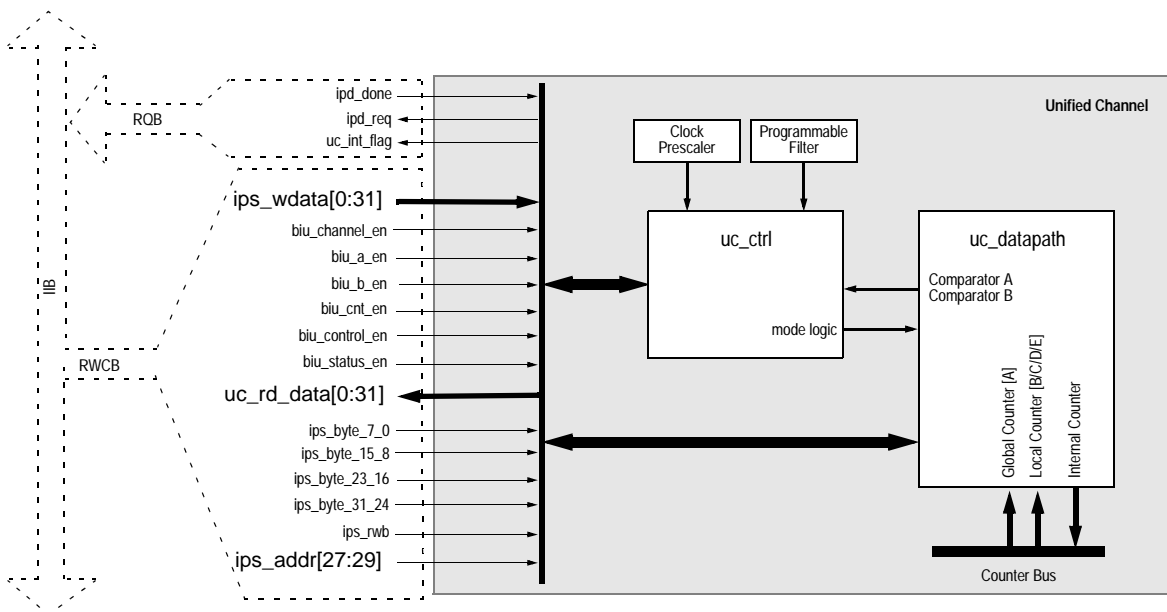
IIB

RQB

ipd_done
ipd_req
uc_int_flag

Unified Channel

Clock Prescaler

Programmable Filter

ips_wdata[0:31]
biu_channel_en
biu_a_en
biu_b_en
biu_cnt_en
biu_control_en
biu_status_en

uc_ctrl

mode logic

uc_datapath

Comparator A
Comparator B

RWCB

uc_rd_data[0:31]
ips_byte_7_0
ips_byte_15_8
ips_byte_23_16
ips_byte_31_24
ips_rwb
ips_addr[27:29]

Global Counter [A]
Local Counter [B/C/D/E]
Internal Counter

Counter Bus